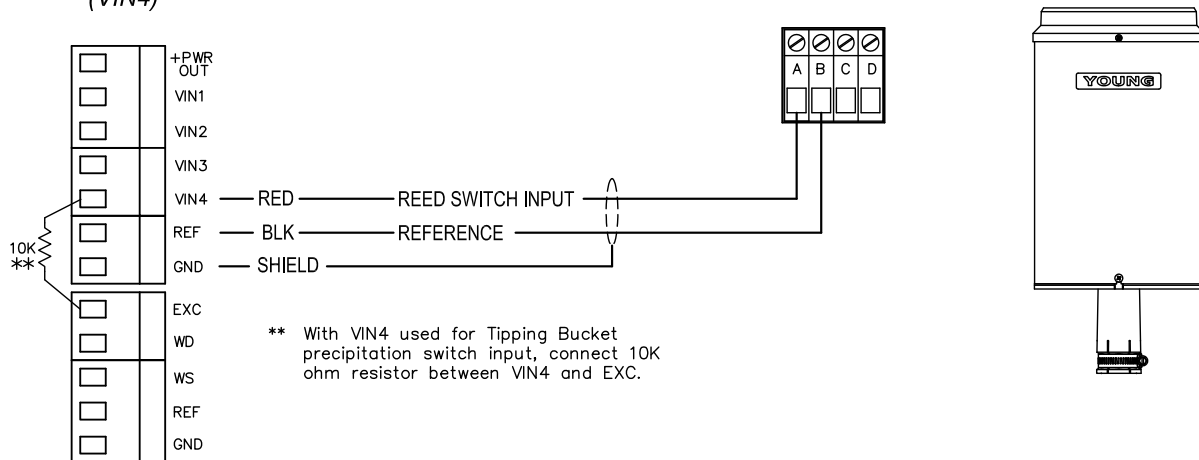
(VIN4)

+PWR OUT
VIN1
VIN2
VIN3
VIN4 — RED — REED SWITCH INPUT
REF — BLK — REFERENCE
GND — SHIELD
EXC
WD
WS
REF
GND

10K
**

A B C D

YOUNG

** With VIN4 used for Tipping Bucket precipitation switch input, connect 10K ohm resistor between VIN4 and EXC.